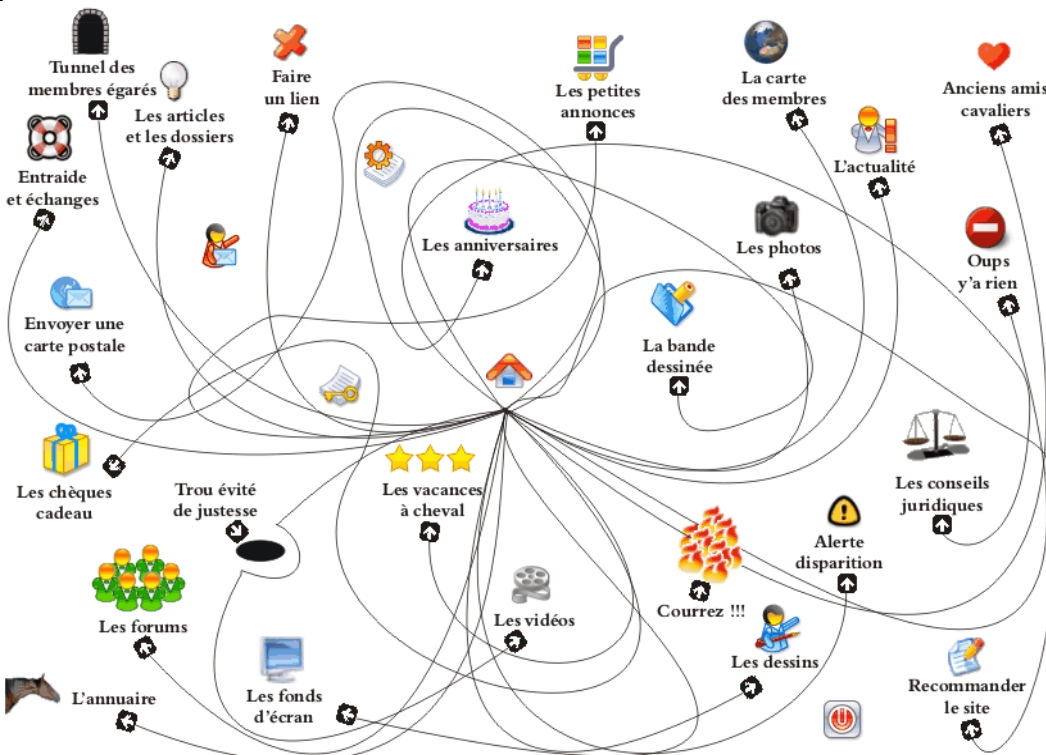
Tunnel des membres égarés

Les articles et les dossiers

Faire un lien

Les petites annonces

La carte des membres

Anciens amis cavaliers

Entraide et échanges

L'actualité

Les anniversaires

Les photos

Oups y'a rien

Envoyer une carte postale

La bande dessinée

Les chèques cadeau

Trou évité de justesse

Les vacances à cheval

Les conseils juridiques

Alerte disparition

Courrez !!!

Les forums

Les vidéos

Les dessins

L'annuaire

Les fonds d'écran

Recommander le site